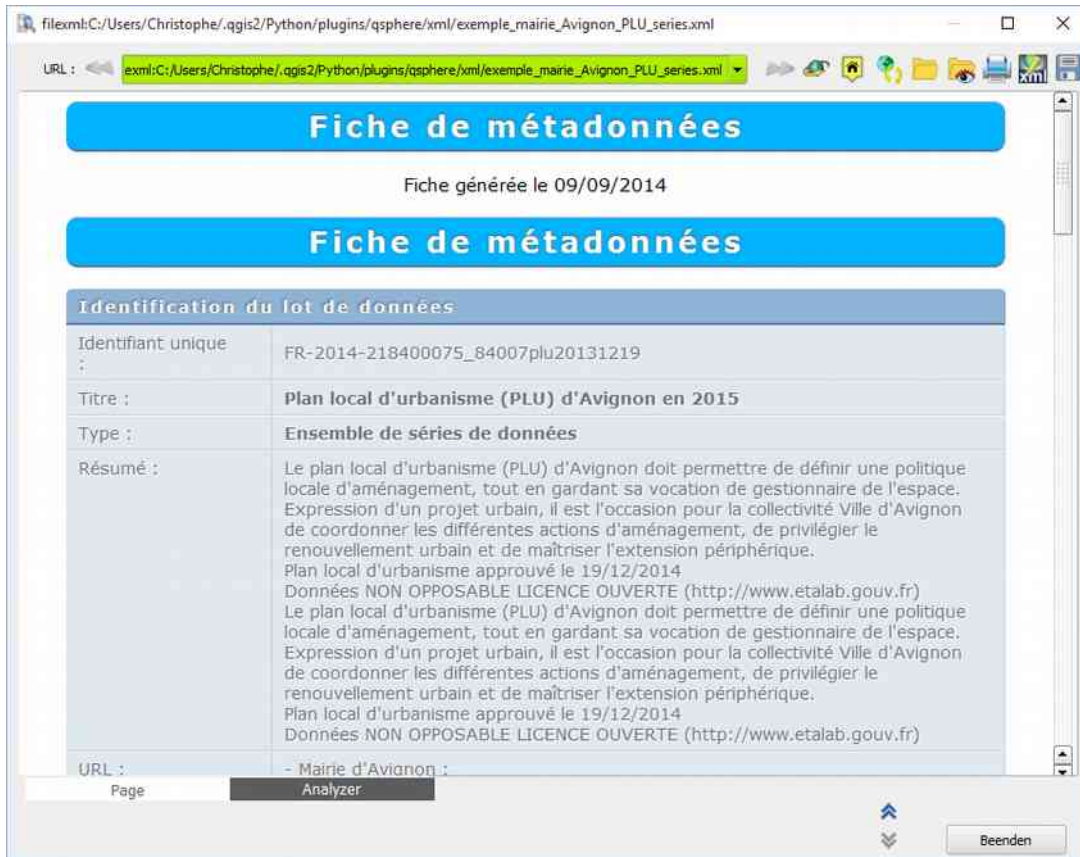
filexml:C:/Users/Christophe/.qgis2/Python/plugins/qsphere/xml/exemple_mairie_Avignon_PLU_series.xml

URL : exml:C:/Users/Christophe/.qgis2/Python/plugins/qsphere/xml/exemple_mairie_Avignon_PLU_series.xml

Fiche de métadonnées

Fiche générée le 09/09/2014

Fiche de métadonnées

Identification du lot de données

| | |
|---|---|
| Identifiant unique : | FR-2014-218400075_84007plu20131219 |
| Titre : | Plan local d'urbanisme (PLU) d'Avignon en 2015 |
| Type : | Ensemble de séries de données |
| Résumé : | Le plan local d'urbanisme (PLU) d'Avignon doit permettre de définir une politique locale d'aménagement, tout en gardant sa vocation de gestionnaire de l'espace. Expression d'un projet urbain, il est l'occasion pour la collectivité Ville d'Avignon de coordonner les différentes actions d'aménagement, de privilégier le renouvellement urbain et de maîtriser l'extension périphérique. Plan local d'urbanisme approuvé le 19/12/2014 Données NON OPPOSABLE LICENCE OUVERTE (http://www.etalab.gouv.fr) Le plan local d'urbanisme (PLU) d'Avignon doit permettre de définir une politique locale d'aménagement, tout en gardant sa vocation de gestionnaire de l'espace. Expression d'un projet urbain, il est l'occasion pour la collectivité Ville d'Avignon de coordonner les différentes actions d'aménagement, de privilégier le renouvellement urbain et de maîtriser l'extension périphérique. Plan local d'urbanisme approuvé le 19/12/2014 Données NON OPPOSABLE LICENCE OUVERTE (http://www.etalab.gouv.fr) |
| URL : | - Mairie d'Avignon : |

Page
Analyzer

Beenden